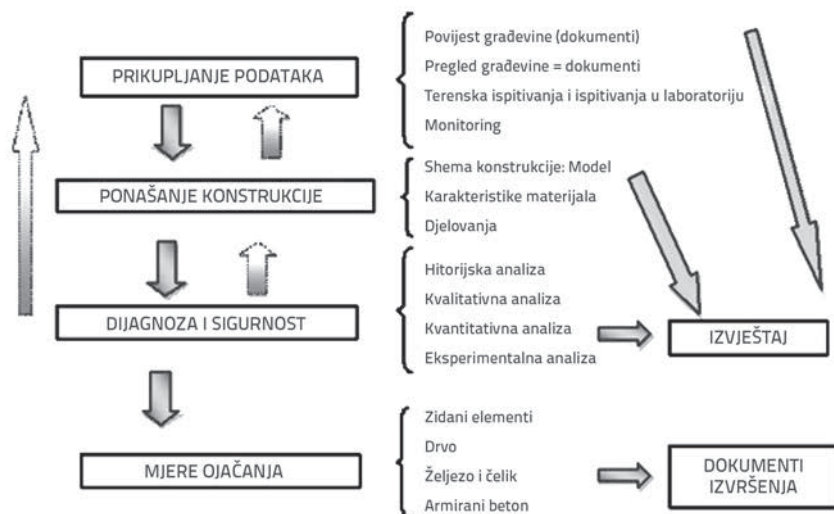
PRIKUPLJANJE PODATAKA

Povijest građevine (dokumenti)
Pregled građevine = dokumenti
Terenska ispitivanja i ispitivanja u laboratoriju
Monitoring

PONAŠANJE KONSTRUKCIJE

Shema konstrukcije: Model
Karakteristike materijala
Djelovanja

DIJAGNOZA I SIGURNOST

Hitorijska analiza
Kvalitativna analiza
Kvantitativna analiza
Eksperimentalna analiza

IZVJEŠTAJ

MJERE OJAČANJA

Zidani elementi
Drvo
Željezo i čelik
Armirani beton

DOKUMENTI IZVRŠENJA